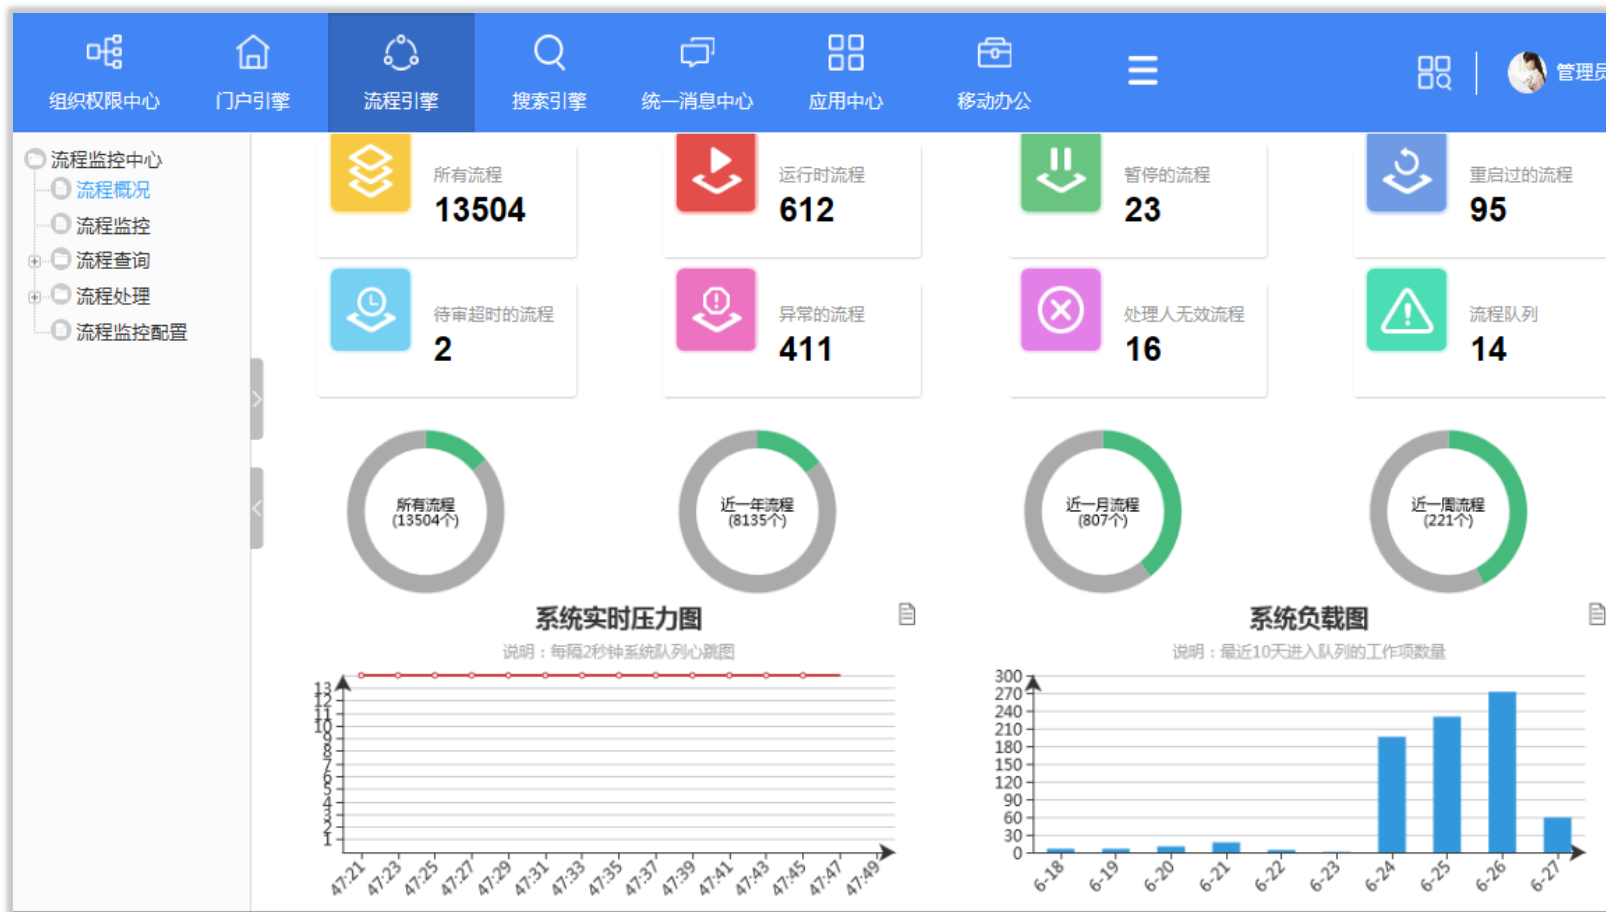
组织权限中心 门户引擎 流程引擎 搜索引擎 统一消息中心 应用中心 移动办公 管理员

流程监控中心
流程概况
流程监控
流程查询
流程处理
流程监控配置

所有流程
13504

运行时流程
612

暂停的流程
23

重启过的流程
95

待审超时的流程
2

异常的流程
411

处理人无效流程
16

流程队列
14

所有流程
(13504个)

近一年流程
(8135个)

近一月流程
(807个)

近一周流程
(221个)

系统实时压力图
说明：每隔2秒钟系统队列心跳图

13
12
11
10
9
8
7
6
5
4
3
2
1

47:21 47:23 47:25 47:27 47:29 47:31 47:33 47:35 47:37 47:39 47:41 47:43 47:45 47:47 47:49

系统负载图
说明：最近10天进入队列的工作项数量

300
270
240
210
180
150
120
90
60
30
0

6-18 6-19 6-20 6-21 6-22 6-23 6-24 6-25 6-26 6-27